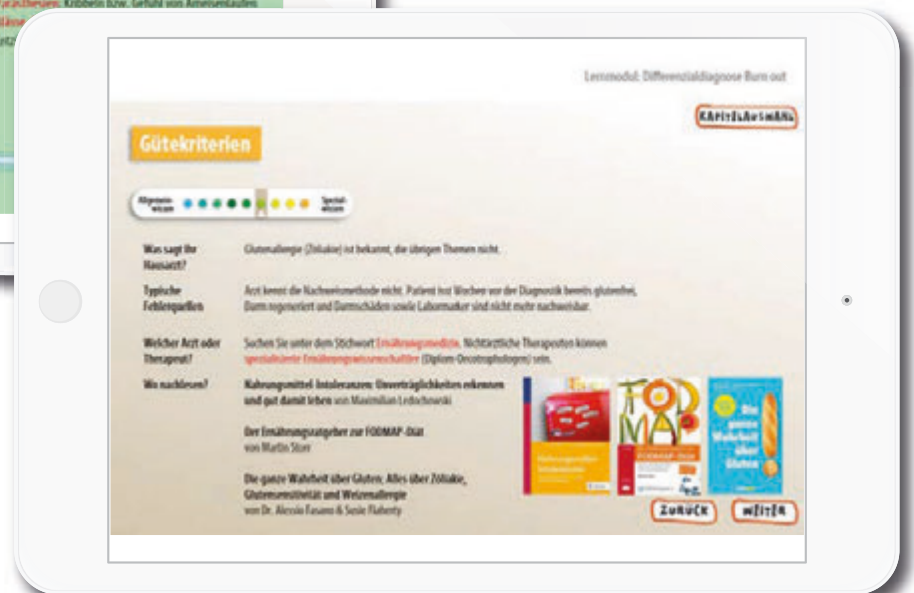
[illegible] Kribbeln bzw. Gefühl von Ameisenlaufen

Lernmodul: Differenzialdiagnose Burn out

KAPITELAUSWAHL

Gütekriterien

Allgemein-wissen

Spezial-wissen

| | |
|---|---|
| Was sagt Ihr Hausarzt? | Glutenallergie (Zöliakie) ist bekannt, die übrigen Themen nicht. |
| Typische Fehlerquellen | Arzt kennt die Nachweismethode nicht. Patient ist Wochen vor der Diagnostik bereits glutenfrei, Darm regeneriert und Darmschäden sowie Labormarker sind nicht mehr nachweisbar. |
| Welcher Arzt oder Therapeut? | Suchen Sie unter dem Stichwort Ernährungsmedizin. Nichtärztliche Therapeuten können spezialisierte Ernährungswissenschaftler (Diplom-Oecotrophologen) sein. |
| Wo nachlesen? | Nahrungsmittel-Intoleranzen: Unverträglichkeiten erkennen und gut damit leben von Maximilian Ledochowski<br><br>Der Ernährungsratgeber zur FODMAP-Diät von Martin Storr<br><br>Die ganze Wahrheit über Gluten: Alles über Zöliakie, Glutensensitivität und Weizenallergie von Dr. Alessio Fasano & Susie Flaherty |

FODMAP

Die ganze Wahrheit über Gluten

ZURÜCK

WEITER